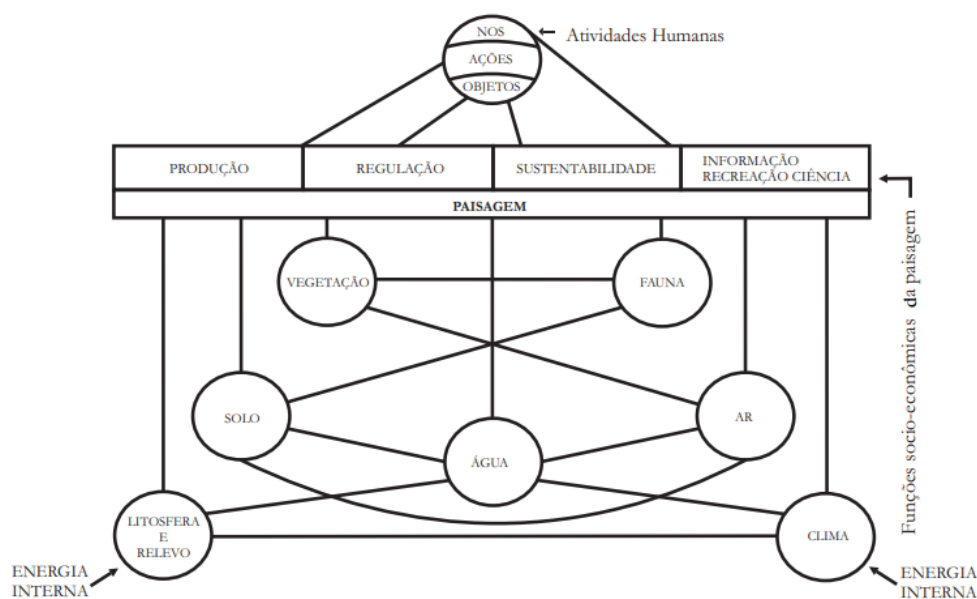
NOS
AÇÕES
OBJETOS
Atividades Humanas

PRODUÇÃO
REGULAÇÃO
SUSTENTABILIDADE
INFORMAÇÃO
RECREAÇÃO CIÊNCIA

PAISAGEM

Funções socio-econômicas da paisagem

VEGETAÇÃO
FAUNA
SOLO
AR
ÁGUA
LITOSFERA E RELEVO
CLIMA

ENERGIA INTERNA
ENERGIA INTERNA